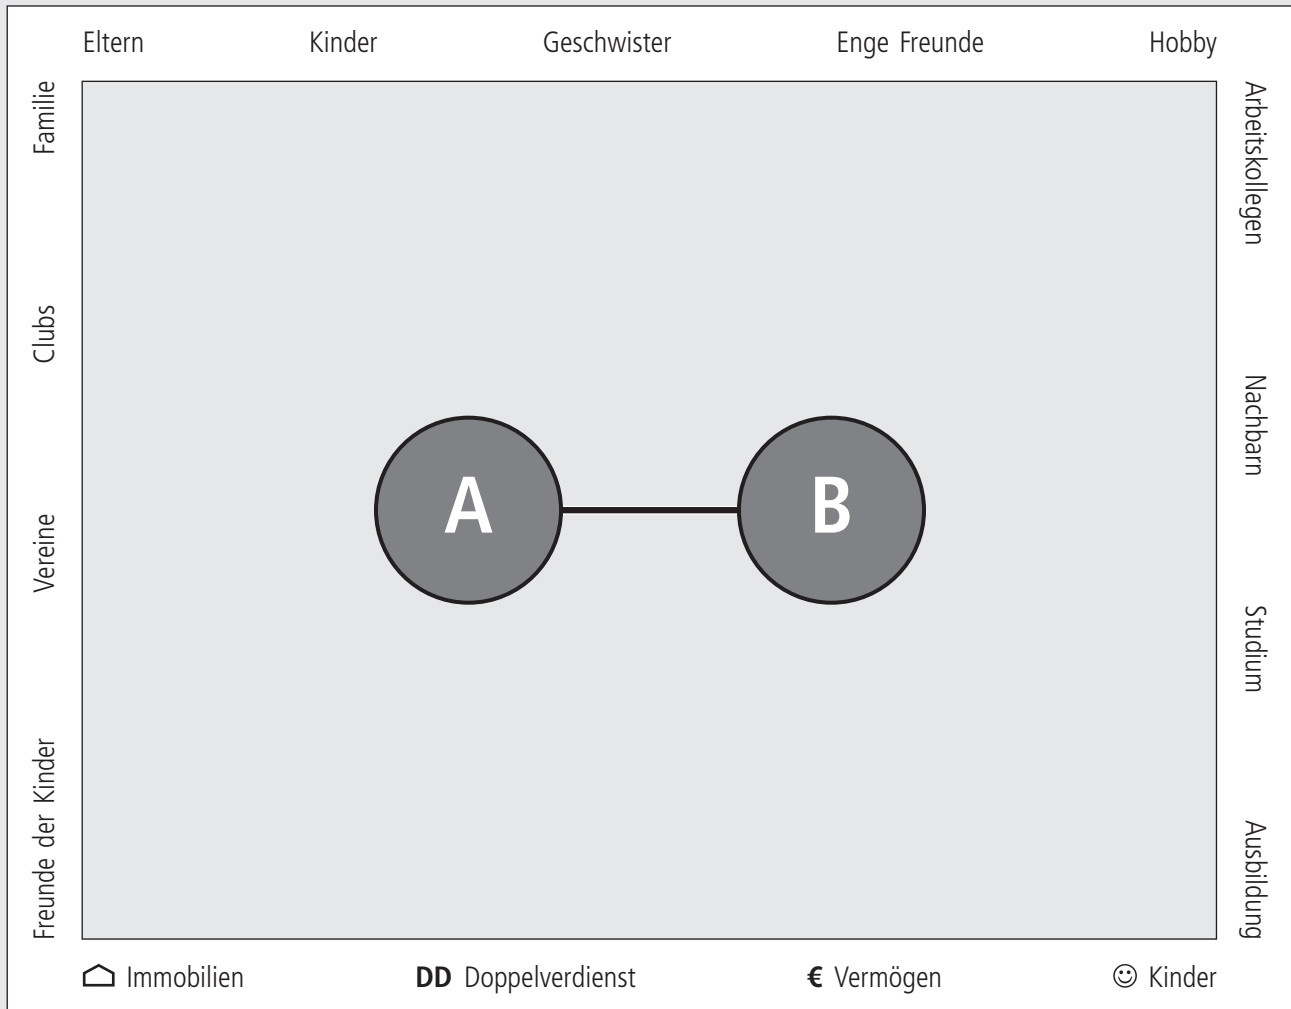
Eltern Kinder Geschwister Enge Freunde Hobby

Familie

Clubs

Vereine

Freunde der Kinder

Arbeitskollegen

Nachbarn

Studium

Ausbildung

A

B

Immobilien **DD** Doppelverdienst **€** Vermögen ☺ Kinder